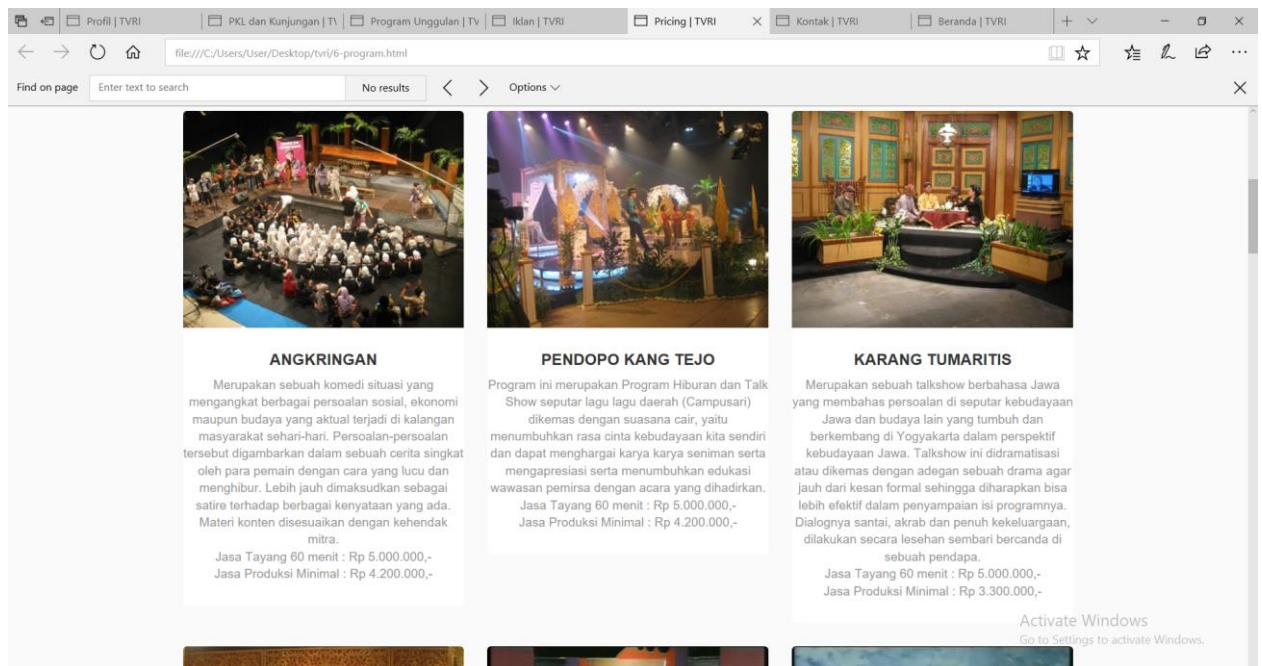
Profil | TVRI
PKL dan Kunjungan | T\
Program Unggulan | Tv
Iklan | TVRI
Pricing | TVRI
Kontak | TVRI
Beranda | TVRI

file:///C:/Users/User/Desktop/tvri/6-program.html

Find on page
Enter text to search
No results
Options

ANGKRINGAN

Merupakan sebuah komedi situasi yang mengangkat berbagai persoalan sosial, ekonomi maupun budaya yang aktual terjadi di kalangan masyarakat sehari-hari. Persoalan-persoalan tersebut digambarkan dalam sebuah cerita singkat oleh para pemain dengan cara yang lucu dan menghibur. Lebih jauh dimaksudkan sebagai satire terhadap berbagai kenyataan yang ada. Materi konten disesuaikan dengan kehendak mitra.
Jasa Tayang 60 menit : Rp 5.000.000,-
Jasa Produksi Minimal : Rp 4.200.000,-

PENDOPO KANG TEJO

Program ini merupakan Program Hiburan dan Talk Show seputar lagu lagu daerah (Campusari) dikemas dengan suasana cair, yaitu menumbuhkan rasa cinta kebudayaan kita sendiri dan dapat menghargai karya karya seniman serta mengapresiasi serta menumbuhkan edukasi wawasan pemirsa dengan acara yang dihadirkan.
Jasa Tayang 60 menit : Rp 5.000.000,-
Jasa Produksi Minimal : Rp 4.200.000,-

KARANG TUMARITIS

Merupakan sebuah talkshow berbahasa Jawa yang membahas persoalan di seputar kebudayaan Jawa dan budaya lain yang tumbuh dan berkembang di Yogyakarta dalam perspektif kebudayaan Jawa. Talkshow ini didramatisasi atau dikemas dengan adegan sebuah drama agar jauh dari kesan formal sehingga diharapkan bisa lebih efektif dalam penyampaian isi programnya. Dialognya santai, akrab dan penuh kekeluargaan, dilakukan secara lesehan sembari bercanda di sebuah pendapa.
Jasa Tayang 60 menit : Rp 5.000.000,-
Jasa Produksi Minimal : Rp 3.300.000,-

Activate Windows
Go to Settings to activate Windows.